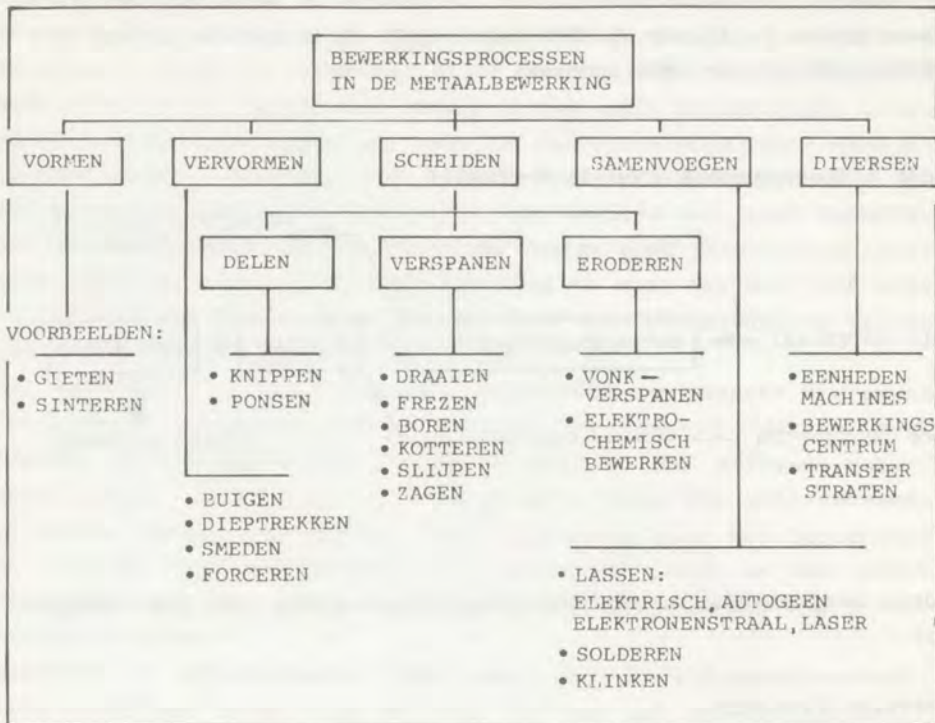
BEWERKINGSPROCESSEN IN DE METAALBEWERKING

VORMEN

VERVORMEN

SCHEIDEN

SAMENVOEGEN

DIVERSEN

DELEN

VERSPANEN

ERODEREN

VOORBEELDEN:

• GIETEN
• SINTEREN

• KNIPPEN
• PONSEN

• DRAAIEN
• FREZEN
• BOREN
• KOTTEREN
• SLIJPEN
• ZAGEN

• VONK-VERSPANEN
• ELEKTRO-CHEMISCH BEWERKEN

• EENHEDEN MACHINES
• BEWERKINGS CENTRUM
• TRANSFER STRATEN

• BUIGEN
• DIEPTREKKEN
• SMEDEN
• FORCEREN

• LASSEN:
ELEKTRISCH, AUTOGEEN
ELEKTRONENSTRAAL, LASER
• SOLDEREN
• KLINKEN